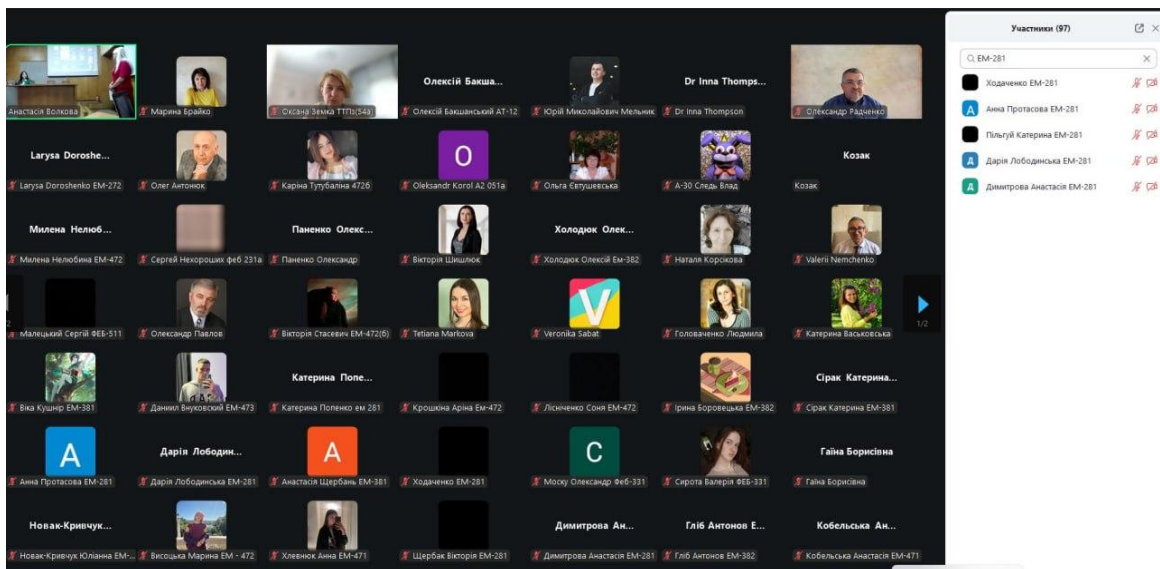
Анастасія Волкова
Марина Брайко
Оксана Земка ТТПз(54з)
Олексій Бакша...
Олексій Бакшанський АТ-12
Юрій Миколайович Мельник
Dr Inna Thomps...
Dr Inna Thompson
Олександр Радченко

Larysa Doroshe...
Larysa Doroshenko ЕМ-272
Олег Антонюк
Каріна Тутубаліна 4726
O
Oleksandr Korol A2 051a
Ольга Євтушевська
А-30 Слідь Влад
Козак
Козак

Милена Нелюб...
Милена Нелюбіна ЕМ-472
Сергей Нехороших феб 231а
Паненко Олекс...
Паненко Олександр
Вікторія Шишлюк
Холодюк Олек...
Холодюк Олексій Ем-382
Наталя Корсікова
Valerii Nemchenko

Малецький Сергій ФЕБ-511
Олександр Павлов
Вікторія Стасевич ЕМ-472(б)
Tetiana Markova
Veronika Sabat
Головаченко Людмила
Катерина Васьковська
1/2

Віка Кушнір ЕМ-381
Даниил Внуковский ЕМ-473
Катерина Попе...
Катерина Попенко ем 281
Крошкіна Аріна Ем-472
Лісніченко Соня ЕМ-472
Ірина Боровецька ЕМ-382
Сірак Катерина...
Сірак Катерина ЕМ-381

A
Анна Протасова ЕМ-281
Дарія Лободин...
Дарія Лободинська ЕМ-281
A
Анастасія Щербань ЕМ-381
Ходаченко ЕМ-281
C
Моску Олександр Феб-331
Сирота Валерія ФЕБ-331
Гаїна Борисівна
Гаїна Борисівна

Новак-Кривчук...
Новак-Кривчук Юліанна ЕМ-...
Висоцька Марина ЕМ - 472
Хлевнюк Анна ЕМ-471
Щербак Вікторія ЕМ-281
Димитрова Ан...
Димитрова Анастасія ЕМ-281
Гліб Антонов Е...
Гліб Антонов ЕМ-382
Кобельська Ан...
Кобельська Анастасія ЕМ-471

Участники (97)
ЕМ-281
Ходаченко ЕМ-281
A Анна Протасова ЕМ-281
Пільгуй Катерина ЕМ-281
Д Дарія Лободинська ЕМ-281
Д Димитрова Анастасія ЕМ-281